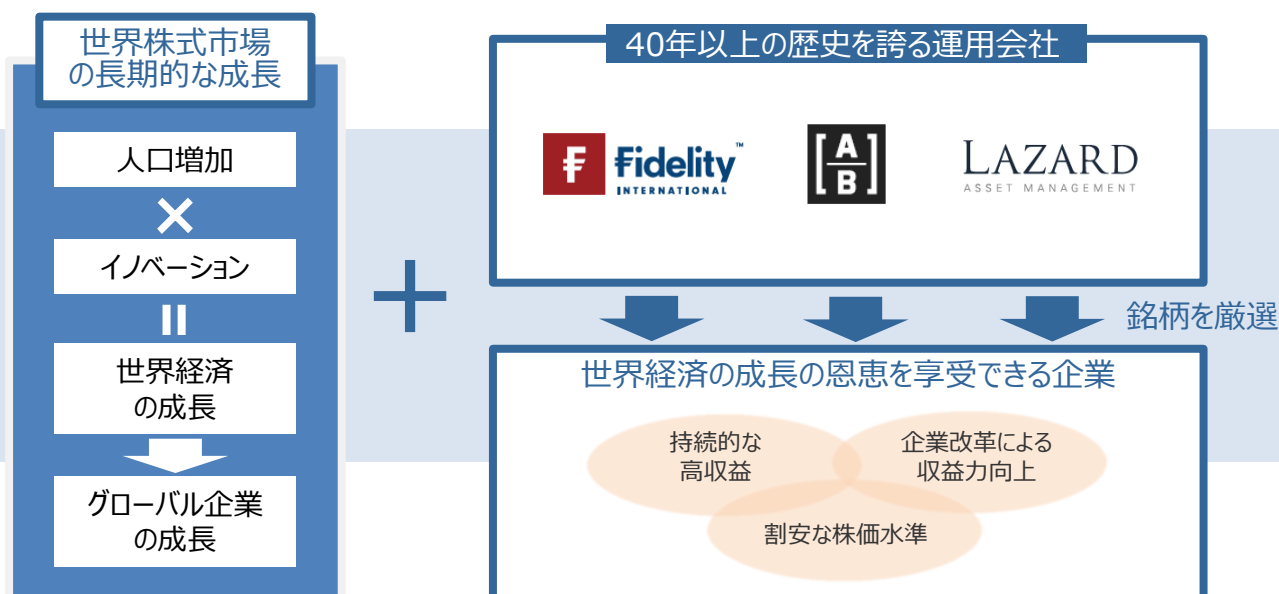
世界株式市場の長期的な成長

人口増加

×

イノベーション

=

世界経済の成長

グローバル企業の成長

+

40年以上の歴史を誇る運用会社

F Fidelity™ INTERNATIONAL

A B

LAZARD ASSET MANAGEMENT

銘柄を厳選

世界経済の成長の恩恵を享受できる企業

持続的な高収益

企業改革による収益力向上

割安な株価水準